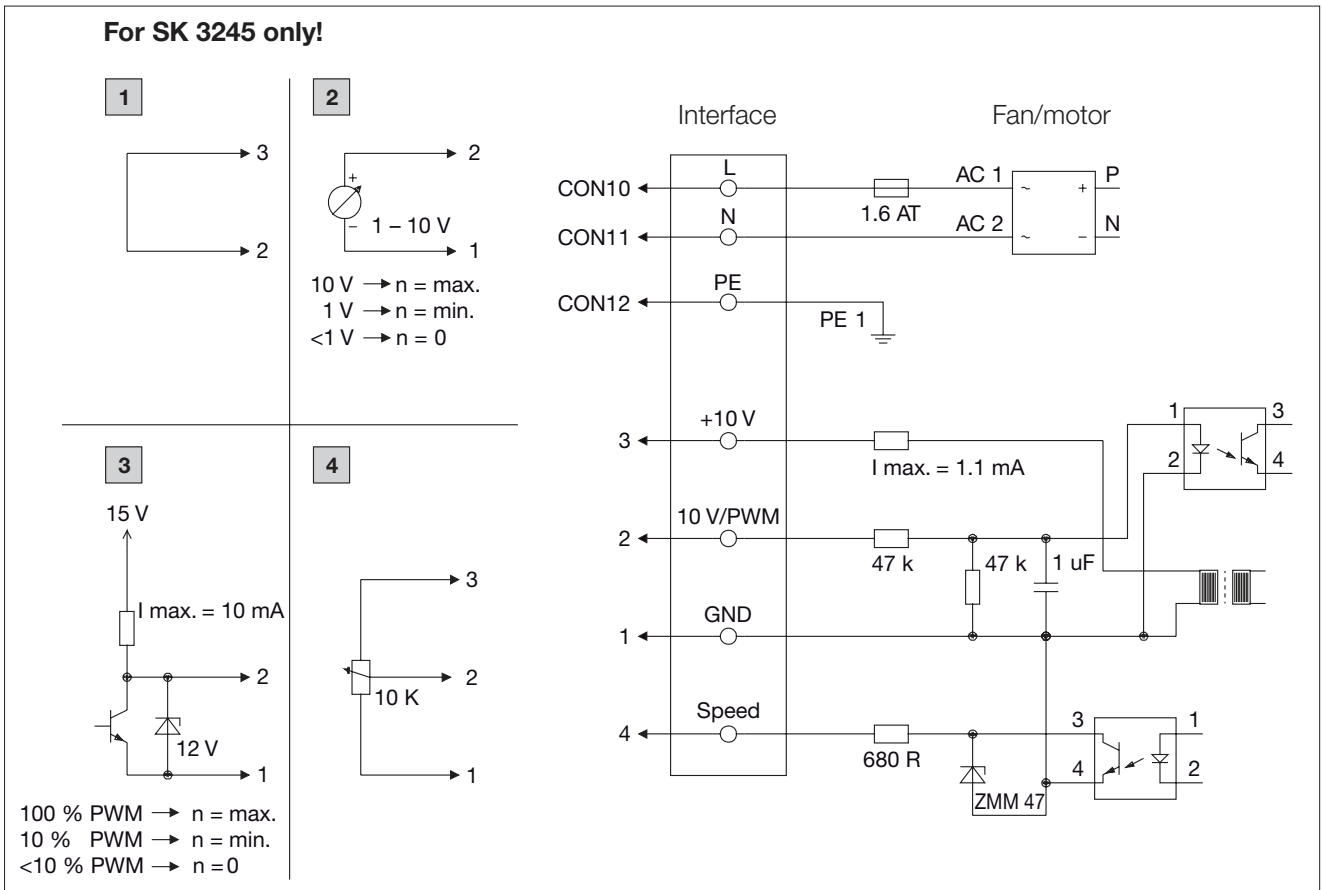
For SK 3245 only!

1

3

2

2

2

+

–

1 – 10 V

1

10 V → n = max.
1 V → n = min.
<1 V → n = 0

3

15 V

I max. = 10 mA

2

12 V

1

100 % PWM → n = max.
10 % PWM → n = min.
<10 % PWM → n = 0

4

3

2

10 K

1

Interface

Fan/motor

CON10

L

1.6 AT

AC 1

~

+

P

CON11

N

AC 2

~

–

N

CON12

PE

PE 1

3

+10 V

I max. = 1.1 mA

1

3

2

4

2

10 V/PWM

47 k

47 k

1 uF

1

GND

4

Speed

680 R

ZMM 47

3

1

4

2